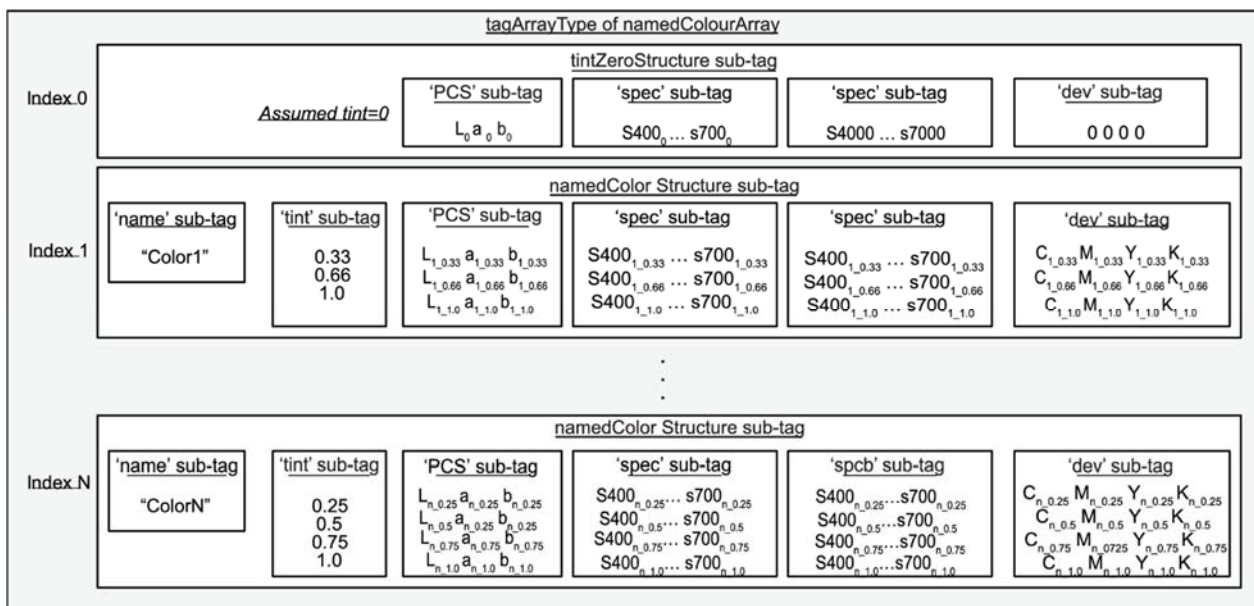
tagArrayType of namedColourArray

Index 0

tintZeroStructure sub-tag

Assumed tint=0

'PCS' sub-tag

$L_0 a_0 b_0$

'spec' sub-tag

$S400_0 \ldots s700_0$

'spec' sub-tag

S4000 … s7000

'dev' sub-tag

0 0 0 0

Index 1

namedColor Structure sub-tag

'name' sub-tag

"Color1"

'tint' sub-tag

0.33
0.66
1.0

'PCS' sub-tag

$L_{1\_0.33} a_{1\_0.33} b_{1\_0.33}$
$L_{1\_0.66} a_{1\_0.66} b_{1\_0.66}$
$L_{1\_1.0} a_{1\_1.0} b_{1\_1.0}$

'spec' sub-tag

$S400_{1\_0.33} \ldots s700_{1\_0.33}$
$S400_{1\_0.66} \ldots s700_{1\_0.66}$
$S400_{1\_1.0} \ldots s700_{1\_1.0}$

'spec' sub-tag

$S400_{1\_0.33} \ldots s700_{1\_0.33}$
$S400_{1\_0.66} \ldots s700_{1\_0.66}$
$S400_{1\_1.0} \ldots s700_{1\_1.0}$

'dev' sub-tag

$C_{1\_0.33} M_{1\_0.33} Y_{1\_0.33} K_{1\_0.33}$
$C_{1\_0.66} M_{1\_0.66} Y_{1\_0.66} K_{1\_0.66}$
$C_{1\_1.0} M_{1\_1.0} Y_{1\_1.0} K_{1\_1.0}$

.
.
.

Index N

namedColor Structure sub-tag

'name' sub-tag

"ColorN"

'tint' sub-tag

0.25
0.5
0.75
1.0

'PCS' sub-tag

$L_{n\_0.25} a_{n\_0.25} b_{n\_0.25}$
$L_{n\_0.5} a_{n\_0.25} b_{n\_0.25}$
$L_{n\_0.75} a_{n\_0.75} b_{n\_0.75}$
$L_{n\_1.0} a_{n\_1.0} b_{n\_1.0}$

'spec' sub-tag

$S400_{n\_0.25} \ldots s700_{n\_0.25}$
$S400_{n\_0.5} \ldots s700_{n\_0.5}$
$S400_{n\_0.75} \ldots s700_{n\_0.75}$
$S400_{n\_1.0} \ldots s700_{n\_1.0}$

'spcb' sub-tag

$S400_{n\_0.25} \ldots s700_{n\_0.25}$
$S400_{n\_0.5} \ldots s700_{n\_0.5}$
$S400_{n\_0.75} \ldots s700_{n\_0.75}$
$S400_{n\_1.0} \ldots s700_{n\_1.0}$

'dev' sub-tag

$C_{n\_0.25} M_{n\_0.25} Y_{n\_0.25} K_{n\_0.25}$
$C_{n\_0.5} M_{n\_0.5} Y_{n\_0.5} K_{n\_0.5}$
$C_{n\_0.75} M_{n\_0725} Y_{n\_0.75} K_{n\_0.75}$
$C_{n\_1.0} M_{n\_1.0} Y_{n\_1.0} K_{n\_1.0}$